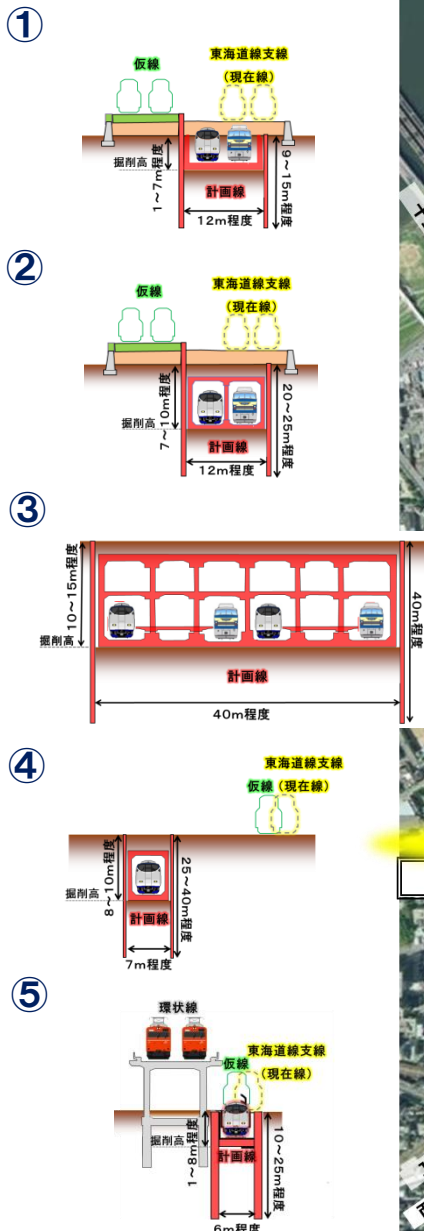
①

仮線

東海道線支線
（現在線）

掘削高

1～7m程度

9～15m程度

計画線

12m程度

②

仮線

東海道線支線
（現在線）

掘削高

7～10m程度

20～25m程度

計画線

12m程度

③

10～15m程度

掘削高

40m程度

計画線

40m程度

④

東海道線支線
仮線（現在線）

掘削高

8～10m程度

25～40m程度

計画線

7m程度

⑤

環状線

東海道線支線
仮線
（現在線）

掘削高

1～8m程度

10～25m程度

計画線

6m程度